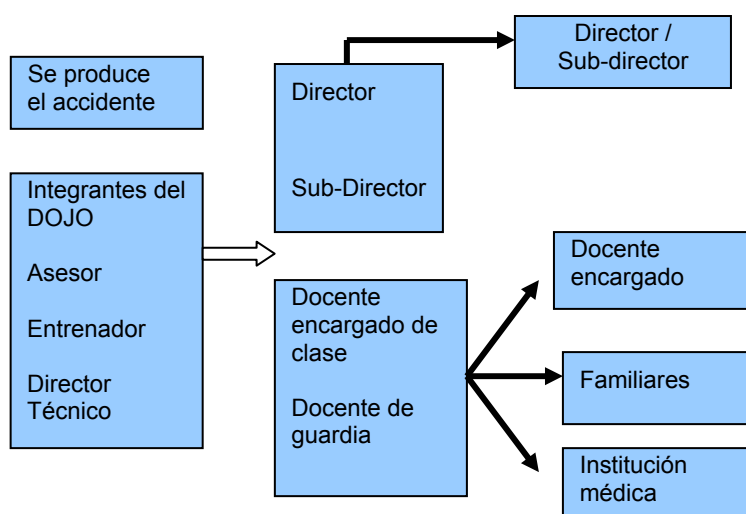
Se produce el accidente

Integrantes del DOJO

Asesor

Entrenador

Director Técnico

Director

Sub-Director

Director / Sub-director

Docente encargado de clase

Docente de guardia

Docente encargado

Familiares

Institución médica